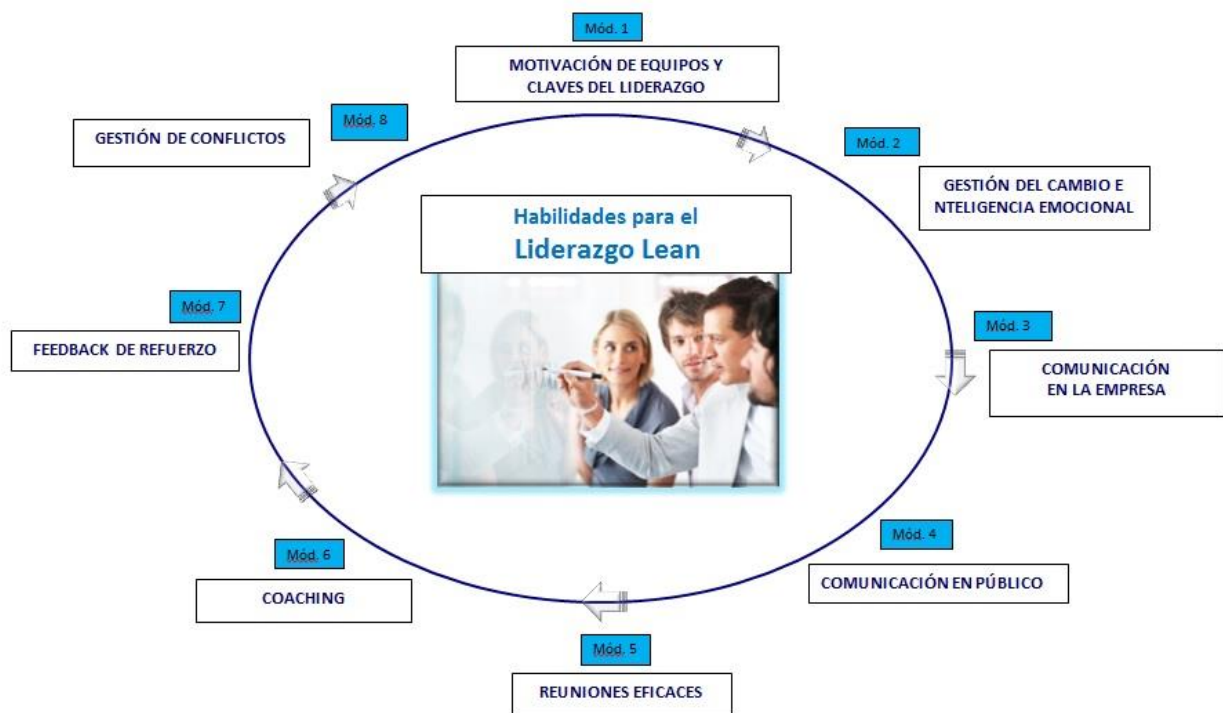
Mód. 1

MOTIVACIÓN DE EQUIPOS Y CLAVES DEL LIDERAZGO

Mód. 8

GESTIÓN DE CONFLICTOS

Mód. 2

GESTIÓN DEL CAMBIO E NTELIGENCIA EMOCIONAL

Habilidades para el
Liderazgo Lean

Mód. 7

FEEDBACK DE REFUERZO

Mód. 3

COMUNICACIÓN EN LA EMPRESA

Mód. 4

COMUNICACIÓN EN PÚBLICO

Mód. 6

COACHING

Mód. 5

REUNIONES EFICACES